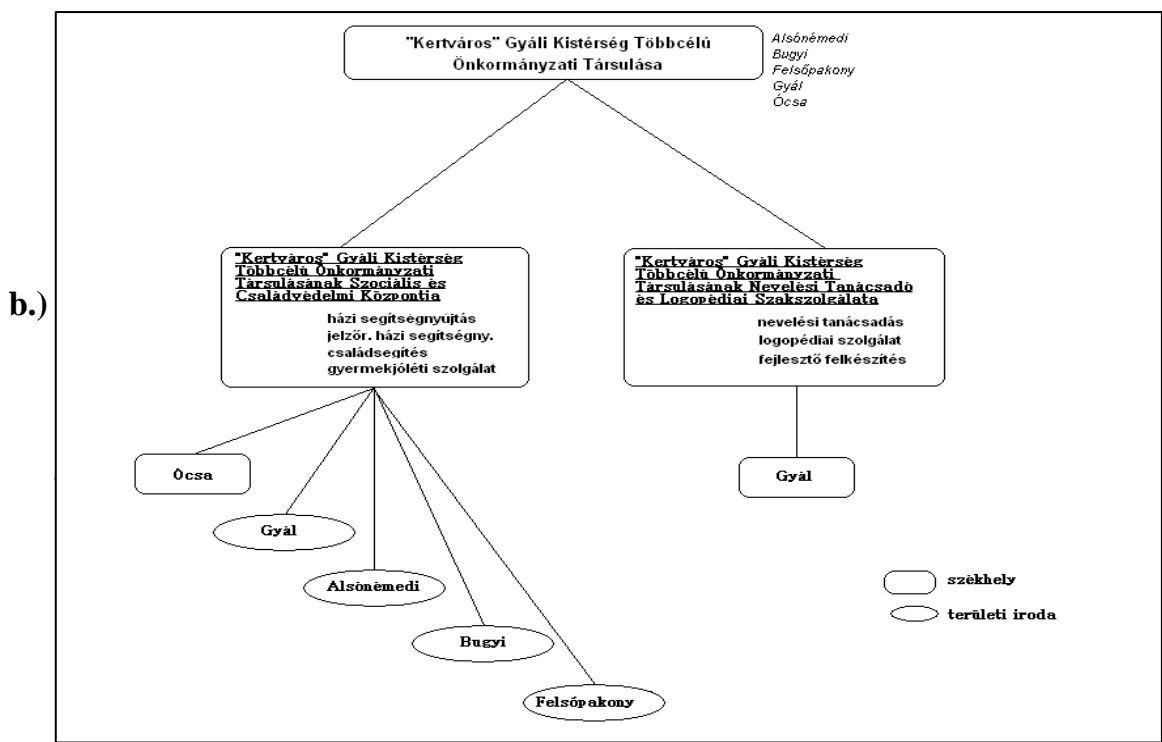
b.)

"Kertváros" Gyáli Kistérség Többcélú Önkormányzati Társulása

Alsónémedi
Bugyi
Felsőpakony
Gyál
Ócsa

"Kertváros" Gyáli Kistérség Többcélú Önkormányzati Társulásának Szociális és Családvédelmi Központja

házi segítségnyújtás
jelzőr. házi segítségny.
családsegítés
gyermekjóléti szolgálat

"Kertváros" Gyáli Kistérség Többcélú Önkormányzati Társulásának Nevelési Tanácsadó és Logopédiai Szakszolgálata

nevelési tanácsadás
logopédiai szolgálat
fejlesztő felkészítés

Ócsa

Gyál

Alsónémedi

Bugyi

Felsőpakony

Gyál

székhely

területi iroda